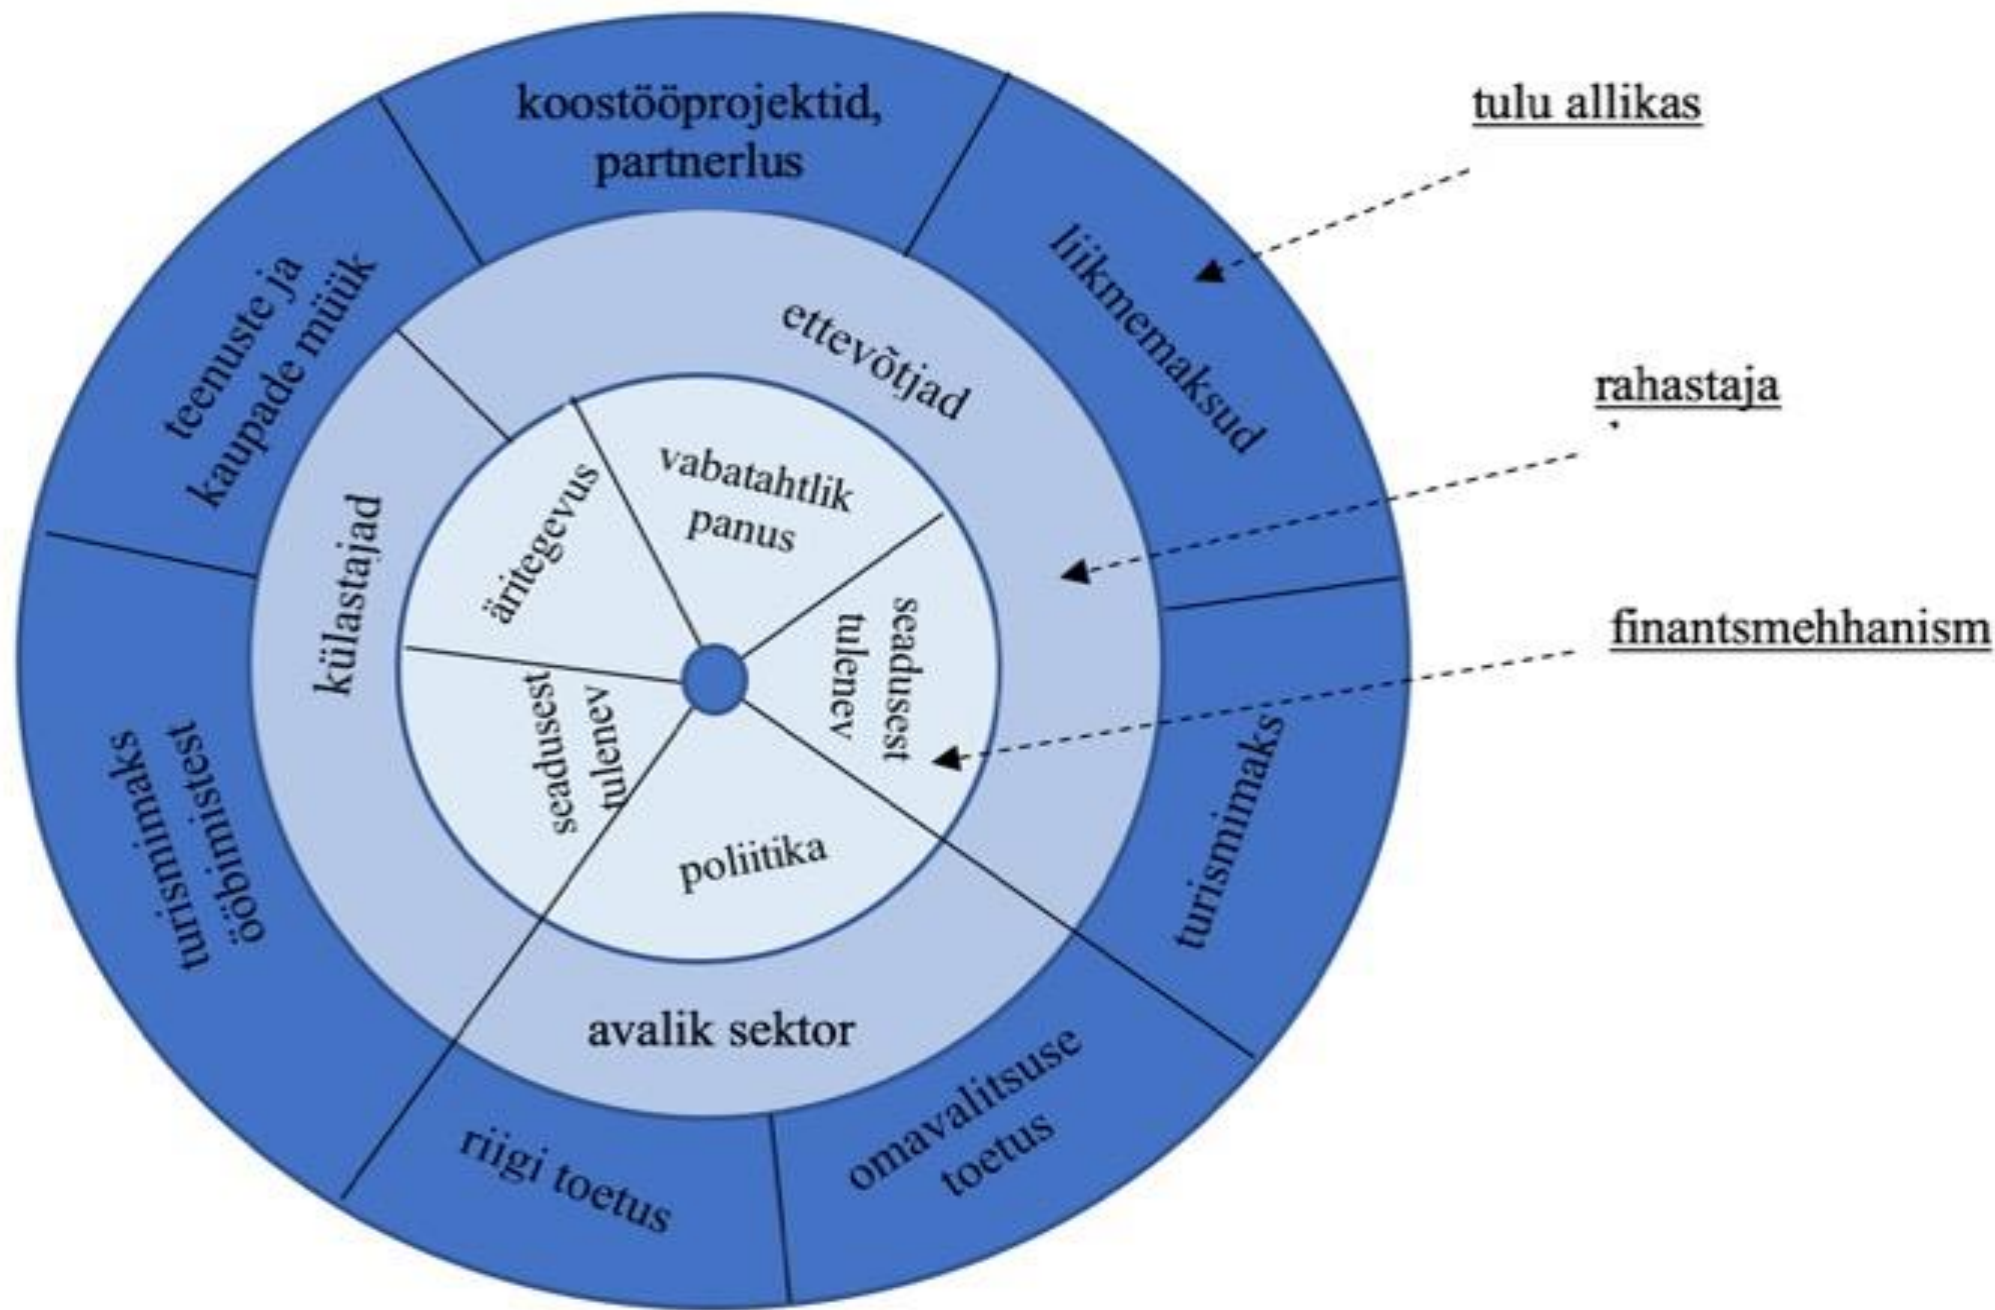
koostööprojektid, partnerlus

liikmemaksud

turismimaks

omavalitsuse toetus

riigi toetus

turismimaks ööbimistest

teenuste ja kaupade müük

ettevõtjad

külastajad

avalik sektor

vabatahtlik panus

seadusest tulenev

poliitika

seadusest tulenev

äritegevus

tulu allikas

rahastaja

finantsmehhanism